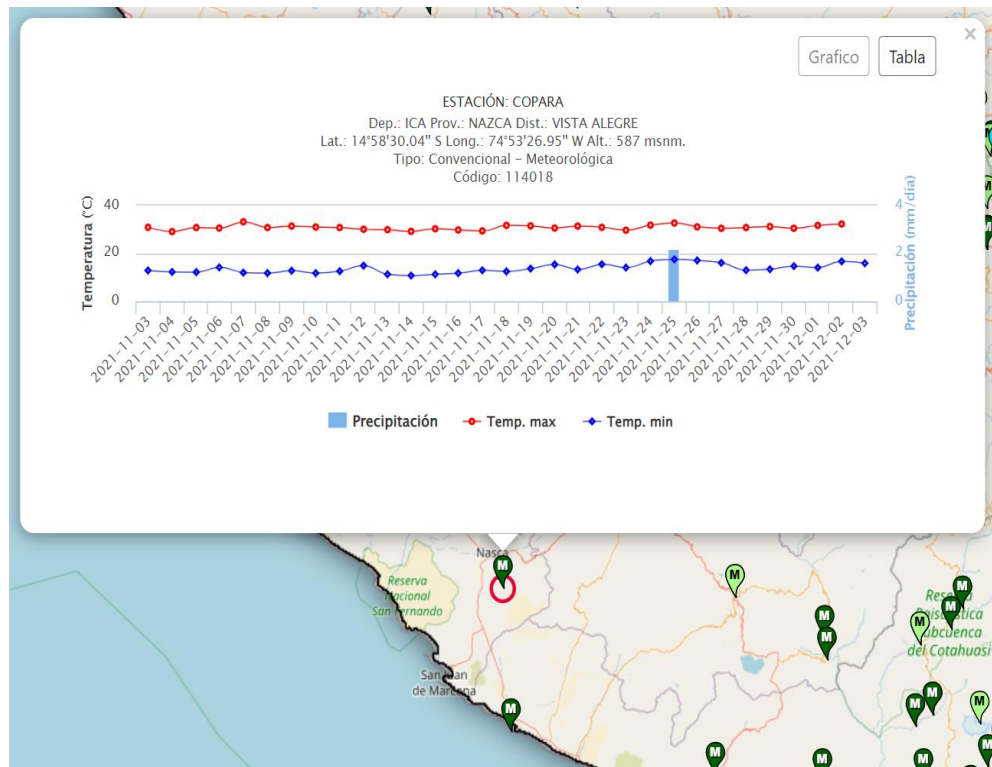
Grafico Tabla ×

ESTACIÓN: COPARA
Dep.: ICA Prov.: NAZCA Dist.: VISTA ALEGRE
Lat.: 14°58'30.04" S Long.: 74°53'26.95" W Alt.: 587 msnm.
Tipo: Convencional - Meteorológica
Código: 114018

Temperatura (°C)
40
20
0

Precipitación (mm/día)
4
2
0

2021-11-03 2021-11-04 2021-11-05 2021-11-06 2021-11-07 2021-11-08 2021-11-09 2021-11-10 2021-11-11 2021-11-12 2021-11-13 2021-11-14 2021-11-15 2021-11-16 2021-11-17 2021-11-18 2021-11-19 2021-11-20 2021-11-21 2021-11-22 2021-11-23 2021-11-24 2021-11-25 2021-11-26 2021-11-27 2021-11-28 2021-11-29 2021-11-30 2021-12-01 2021-12-02 2021-12-03

Precipitación Temp. max Temp. min

Nasca
M
Reserva Nacional San Fernando
San Juan de Marcona
M
M
M
M
Reserva Paisajística Subcuenca del Cotahuasi
M
M
M
M
M
M
M
M
M
M